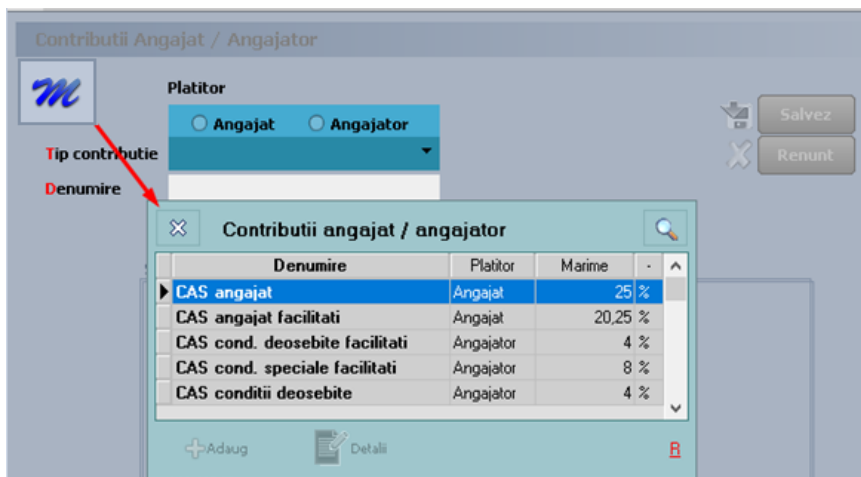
Contributii Angajat / Angajator

M

Platitor

Angajat Angajator

Tip contributie

Denumire

Salvez

Renunt

Contributii angajat / angajator

| Denumire | Platitor | Marime | - |
|---|---|---|---|
| CAS angajat | Angajat | 25 | % |
| CAS angajat facilitati | Angajat | 20,25 | % |
| CAS cond. deosebite facilitati | Angajator | 4 | % |
| CAS cond. speciale facilitati | Angajator | 8 | % |
| CAS conditii deosebite | Angajator | 4 | % |

Adaug

Detalii

R